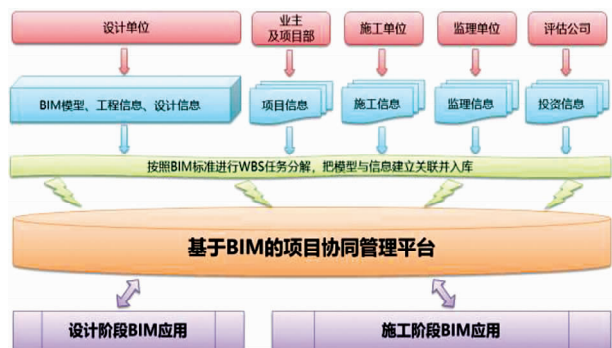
设计单位

业主
及项目部

施工单位

监理单位

评估公司

BIM模型、工程信息、设计信息

项目信息

施工信息

监理信息

投资信息

按照BIM标准进行WBS任务分解，把模型与信息建立关联并入库

基于BIM的项目协同管理平台

设计阶段BIM应用

施工阶段BIM应用